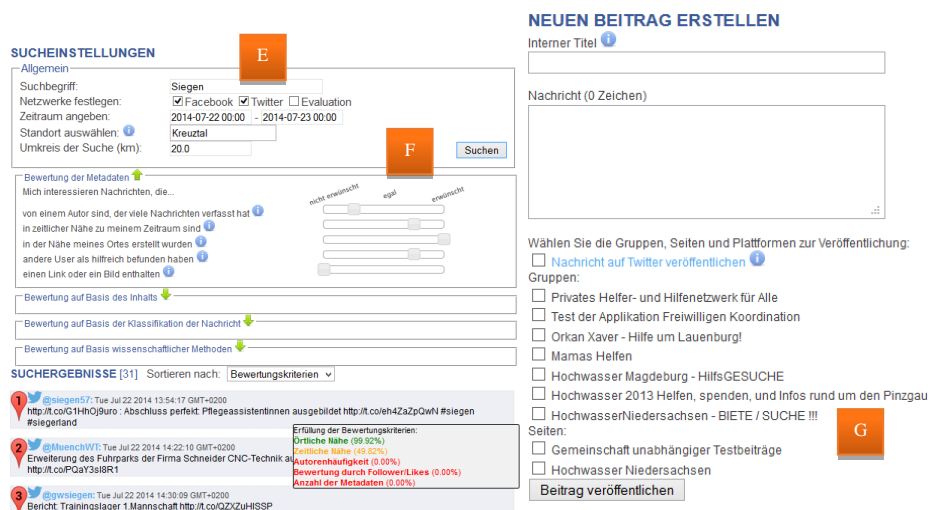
SUCHEINSTELLUNGEN

E

Allgemein

Suchbegriff: Siegen

Netzwerke festlegen: Facebook Twitter Evaluation

Zeitraum angeben: 2014-07-22 00:00 - 2014-07-23 00:00

Standort auswählen: Kreuztal

Umkreis der Suche (km): 20.0

F

Suchen

Bewertung der Metadaten

Mich interessieren Nachrichten, die...

nicht erwünscht egal erwünscht

von einem Autor sind, der viele Nachrichten verfasst hat

in zeitlicher Nähe zu meinem Zeitraum sind

in der Nähe meines Ortes erstellt wurden

andere User als hilfreich befunden haben

einen Link oder ein Bild enthalten

Bewertung auf Basis des Inhalts

Bewertung auf Basis der Klassifikation der Nachricht

Bewertung auf Basis wissenschaftlicher Methoden

SUCHERGEBNISSE [31] Sortieren nach: Bewertungskriterien

1 @siegen57: Tue Jul 22 2014 13:54:17 GMT+0200
http://t.co/G1HhOj9uro : Abschluss perfekt: Pflegeassistentinnen ausgebildet http://t.co/eh4ZaZpQwN #siegen #siegerland

2 @MuenchWT: Tue Jul 22 2014 14:22:10 GMT+0200
Erweiterung des Fuhrparks der Firma Schneider CNC-Technik au
http://t.co/PQaY3sl8R1

Erfüllung der Bewertungskriterien:
Örtliche Nähe (99.92%)
Zeitliche Nähe (49.82%)
Autorenhäufigkeit (0.00%)
Bewertung durch Follower/Likes (0.00%)
Anzahl der Metadaten (0.00%)

3 @gwsiegen: Tue Jul 22 2014 14:30:09 GMT+0200
Bericht: Trainingslager 1.Mannschaft http://t.co/QZXZuHISSP

NEUEN BEITRAG ERSTELLEN

Interner Titel

Nachricht (0 Zeichen)

Wählen Sie die Gruppen, Seiten und Plattformen zur Veröffentlichung:

Nachricht auf Twitter veröffentlichen

Gruppen:

Privates Helfer- und Hilfenetzwerk für Alle

Test der Applikation Freiwilligen Koordination

Orkan Xaver - Hilfe um Lauenburg!

Mamas Helfen

Hochwasser Magdeburg - HilfsGESUCHE

Hochwasser 2013 Helfen, spenden, und Infos rund um den Pinzgau

HochwasserNiedersachsen - BIETE / SUCHE !!!

G

Seiten:

Gemeinschaft unabhängiger Testbeiträge

Hochwasser Niedersachsen

Beitrag veröffentlichen